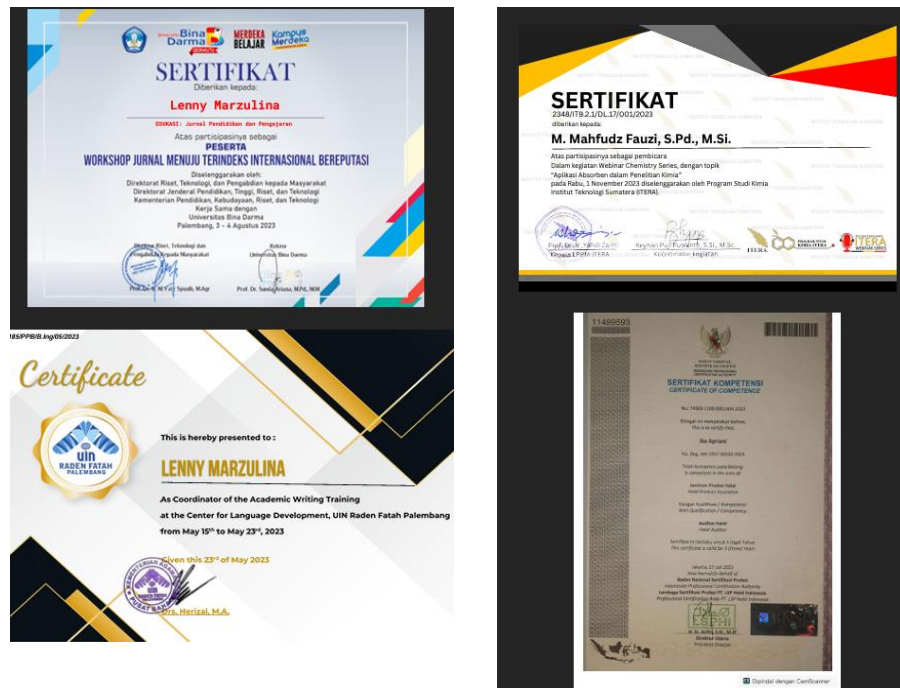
Bina Darma
MERDEKA BELAJAR
Kampus Merdeka

SERTIFIKAT
Diberikan kepada:
Lenny Marzulina
EDUKASI: Jurnal Pendidikan dan Pengajaran
Atas partisipasinya sebagai
PESERTA
WORKSHOP JURNAL MENUJU TERINDEKS INTERNASIONAL BEREPUTASI
Diselenggarakan oleh:
Direktorat Riset, Teknologi, dan Pengabdian kepada Masyarakat
Direktorat Jenderal Pendidikan, Tinggi, Riset, dan Teknologi
Kementerian Pendidikan, Kebudayaan, Riset, dan Teknologi
Kerja Sama dengan
Universitas Bina Darma
Palembang, 3 - 4 Agustus 2023

Direktur Riset, Teknologi dan Pengabdian kepada Masyarakat
Prof. Dr. M. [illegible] Syaufi, M.Agr
Rektor
Universitas Bina Darma
Prof. Dr. Sunda Ariana, M.Pd., M.M

SERTIFIKAT
2348/IT9.2.1/DL.17/001/2023
diberikan kepada:
M. Mahfudz Fauzi, S.Pd., M.Si.
Atas partisipasinya sebagai pembicara
Dalam kegiatan Webinar Chemistry Series, dengan topik
"Aplikasi Absorben dalam Penelitian Kimia"
pada Rabu, 1 November 2023 diselenggarakan oleh Program Studi Kimia Institut Teknologi Sumatera (ITERA).
Prof. Dr. rer. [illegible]
Kepala LPPM ITERA
Reyhan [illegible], S.Si., M.Sc.
Koordinator kegiatan
ITERA
ITERA

185/PPB/B.Ing/05/2023
Certificate
UIN RADEN FATAH PALEMBANG
This is hereby presented to :
LENNY MARZULINA
As Coordinator of the Academic Writing Training at the Center for Language Development, UIN Raden Fatah Palembang from May 15th to May 23rd, 2023
Given this 23rd of May 2023
Drs. Herizal, M.A.

11499593
SERTIFIKAT KOMPETENSI
CERTIFICATE OF COMPETENCE
No. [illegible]
Dengan ini menyatakan bahwa,
This is to certify that,
Ilse Apriani
No. Reg. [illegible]
Telah kompeten pada bidang:
is competent in the area of:
Jaminan Produk Halal
Halal Product Assurance
Dengan Kualifikasi / Kompetensi:
With Qualification / Competency:
Auditor Halal
Halal Auditor
Sertifikat ini berlaku untuk 3 (tiga) Tahun
This certificate is valid for 3 (three) Years
Jakarta, 27 Juli 2022
Atas nama/On behalf of
Badan Nasional Sertifikasi Profesi
Indonesian Professional Certification Authority
Lembaga Sertifikasi Profesi PT. LSP Halal Indonesia
Professional Certification Body PT. LSP Halal Indonesia
LSPHI
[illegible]
Direktur Utama
President Director
Dipindai dengan CamScanner